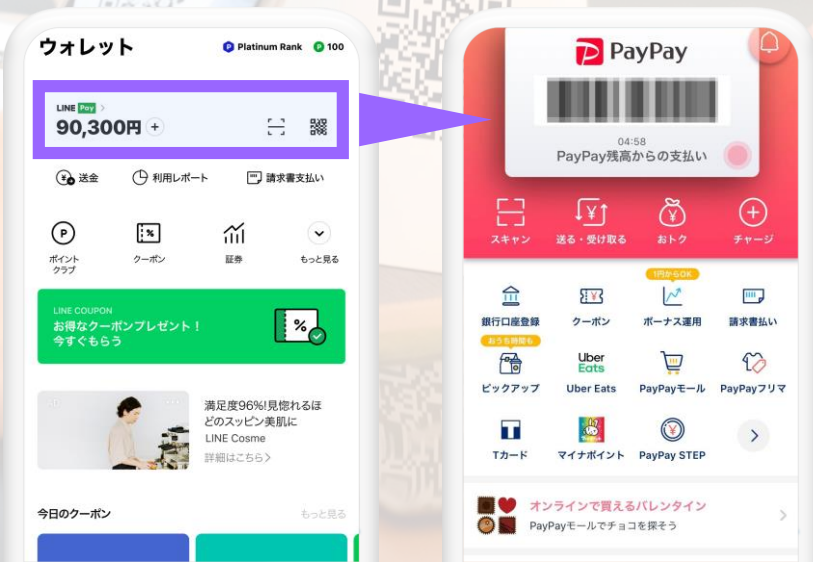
ウォレット

Platinum Rank 100

LINE Pay >

90,300円 +

送金 利用レポート 請求書支払い

ポイントクラブ クーポン 証券 もっと見る

LINE COUPON
お得なクーポンプレゼント！
今すぐもらう

満足度96%!見惚れるほどのスッピン美肌に
LINE Cosme
詳細はこちら>

今日のクーポン もっと見る

PayPay

04:58
PayPay残高からの支払い

スキャン 送る・受け取る おトク チャージ

1円からOK

銀行口座登録 クーポン ボーナス運用 請求書払い

おうち時間も

ピックアップ Uber Eats PayPayモール PayPayフリマ

Tカード マイナポイント PayPay STEP

オンラインで買えるバレンタイン
PayPayモールでチョコを探そう